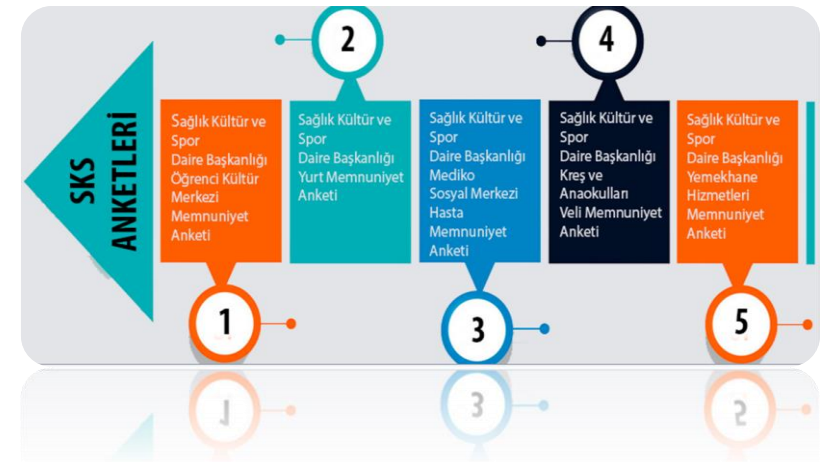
SKS ANKETLERİ

2

4

Sağlık Kültür ve Spor Daire Başkanlığı Öğrenci Kültür Merkezi Memnuniyet Anketi

Sağlık Kültür ve Spor Daire Başkanlığı Yurt Memnuniyet Anketi

Sağlık Kültür ve Spor Daire Başkanlığı Mediko Sosyal Merkezi Hasta Memnuniyet Anketi

Sağlık Kültür ve Spor Daire Başkanlığı Kreş ve Anaokulları Veli Memnuniyet Anketi

Sağlık Kültür ve Spor Daire Başkanlığı Yemekhane Hizmetleri Memnuniyet Anketi

1

3

5